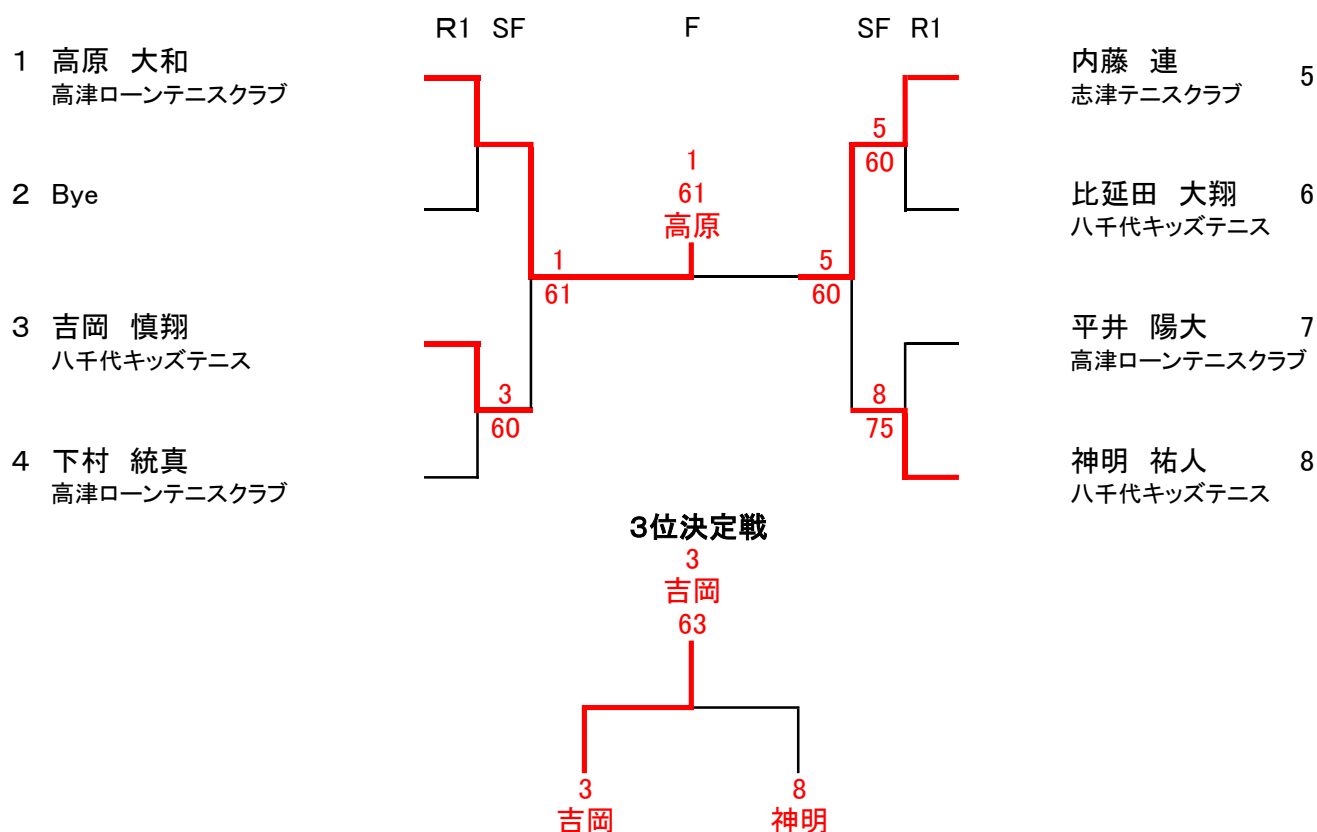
R1 SF F SF R1

1 高原 大和
高津ローンテニスクラブ

2 Bye

3 吉岡 慎翔
八千代キッズテニス

4 下村 統真
高津ローンテニスクラブ

内藤 連 5
志津テニスクラブ

比延田 大翔 6
八千代キッズテニス

平井 陽大 7
高津ローンテニスクラブ

神明 祐人 8
八千代キッズテニス

3
60

1
61

1
61
高原

5
60

5
60

8
75

3位決定戦
3
吉岡
63

3
吉岡

8
神明